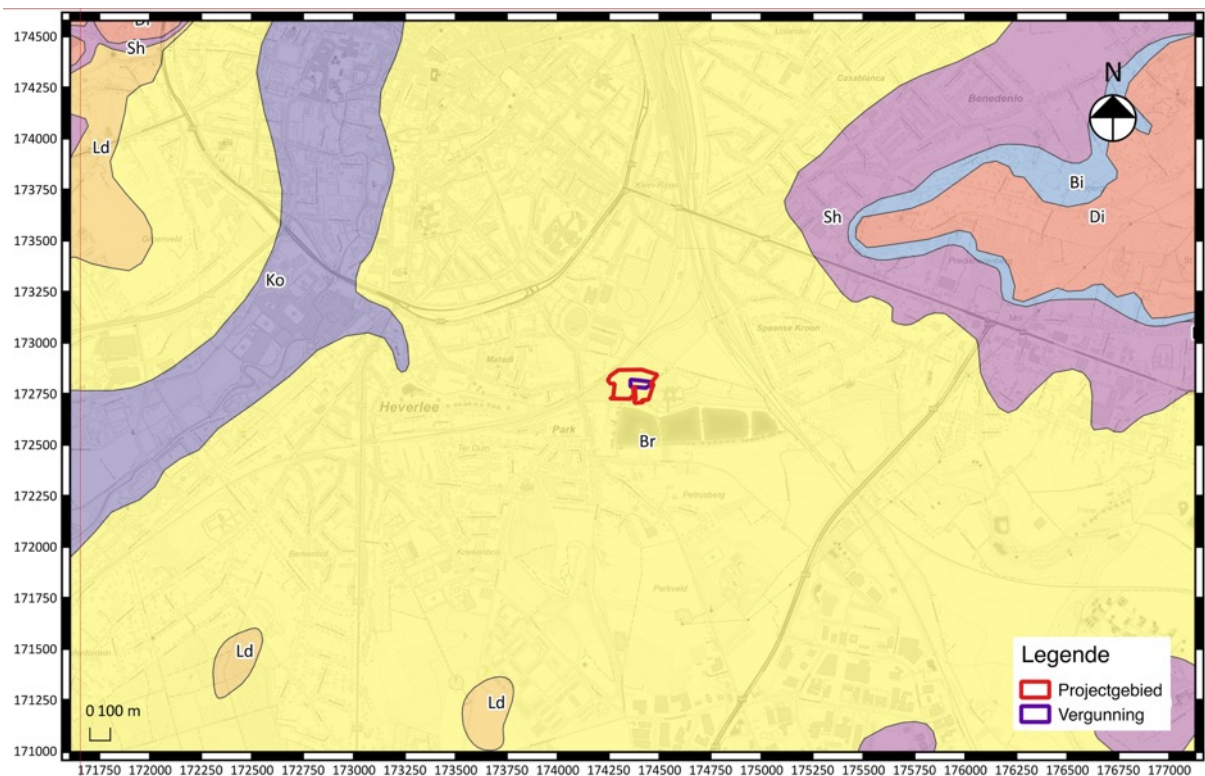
174500
174250
174000
173750
173500
173250
173000
172750
172500
172250
172000
171750
171500
171250
171000

Bi
Sh
Ld
Ko
Ld
Ld
Br
Sh
Bi
Di

Benedenlo
Casablanca
Heverlee
Park
Parkveld
Spaanse Kroon

N

0 100 m

Legende
Projectgebied
Vergunning

171750 172000 172250 172500 172750 173000 173250 173500 173750 174000 174250 174500 174750 175000 175250 175500 175750 176000 176250 176500 176750 177000